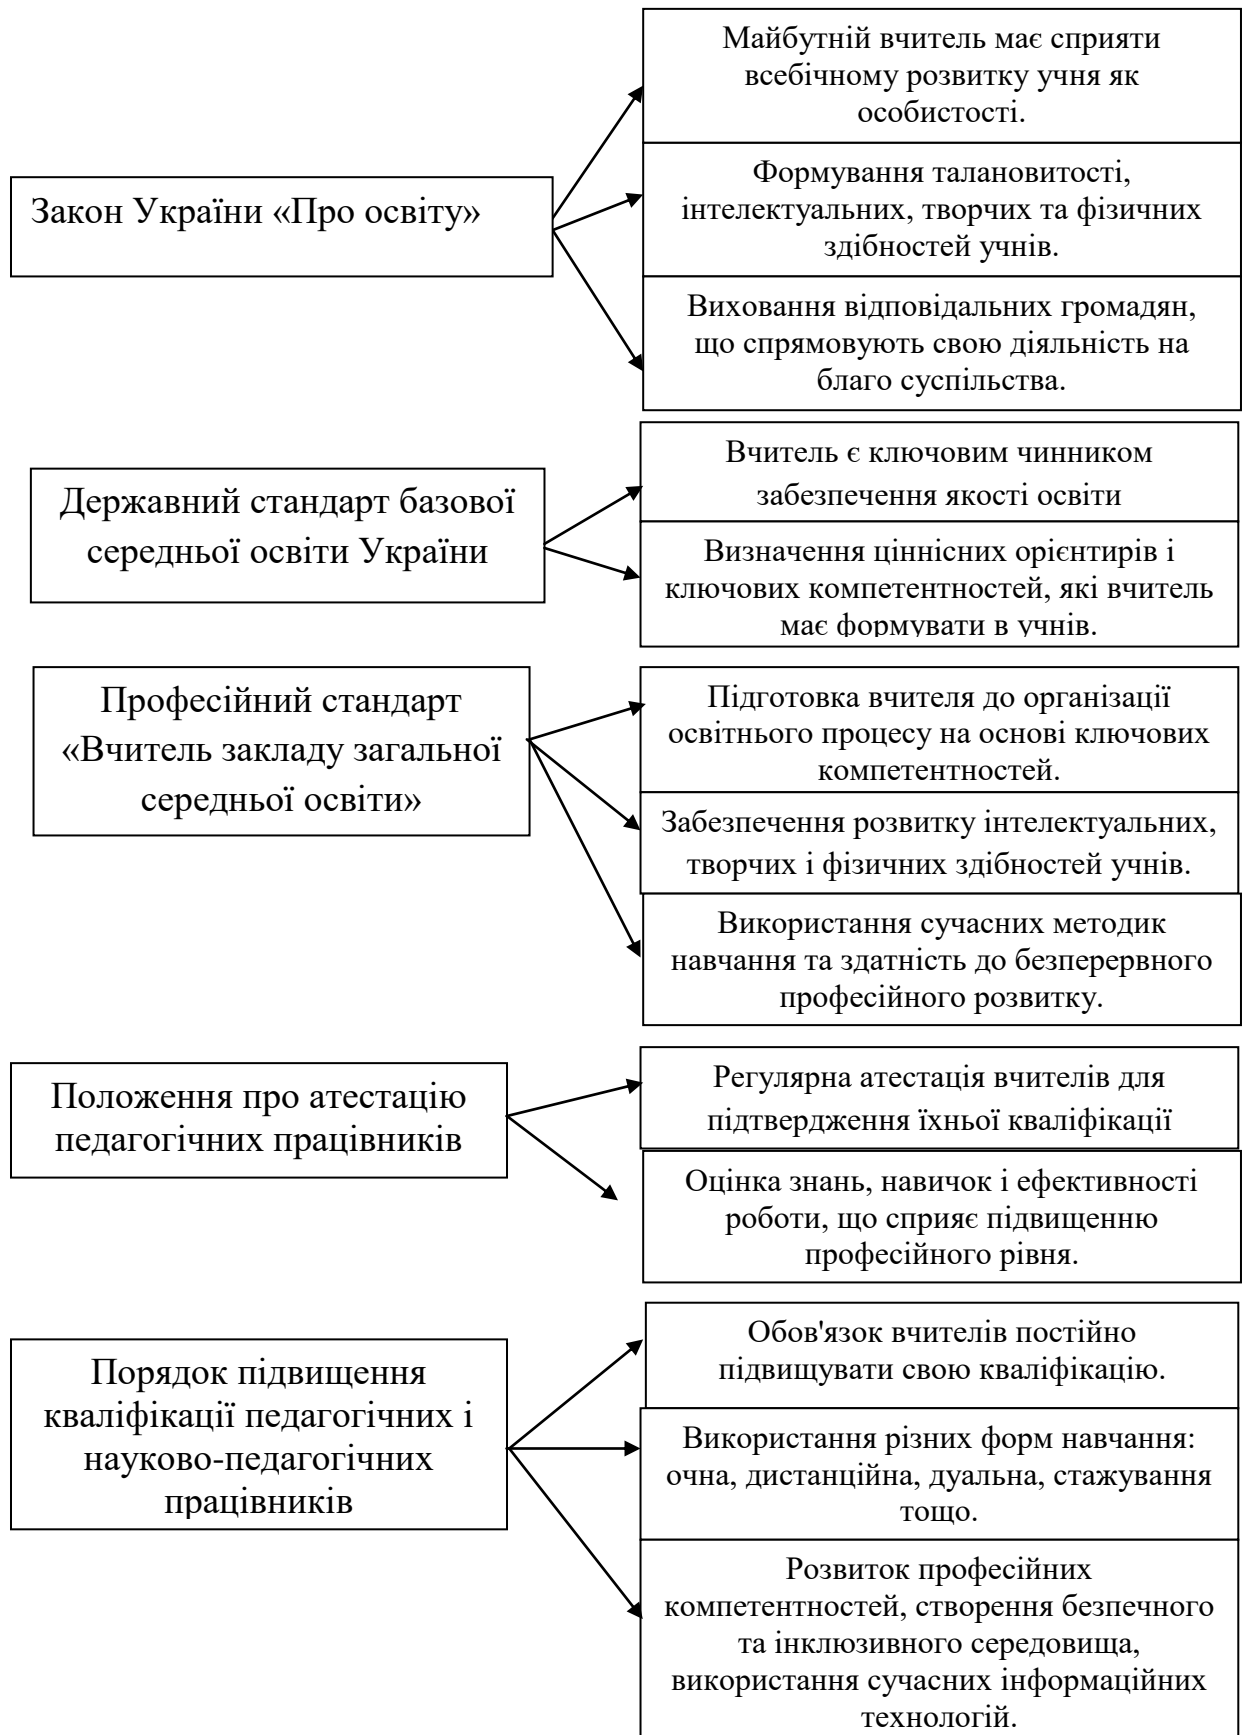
Закон України «Про освіту»

Майбутній вчитель має сприяти всебічному розвитку учня як особистості.

Формування талановитості, інтелектуальних, творчих та фізичних здібностей учнів.

Виховання відповідальних громадян, що спрямовують свою діяльність на благо суспільства.

Державний стандарт базової середньої освіти України

Вчитель є ключовим чинником забезпечення якості освіти

Визначення ціннісних орієнтирів і ключових компетентностей, які вчитель має формувати в учнів.

Професійний стандарт «Вчитель закладу загальної середньої освіти»

Підготовка вчителя до організації освітнього процесу на основі ключових компетентностей.

Забезпечення розвитку інтелектуальних, творчих і фізичних здібностей учнів.

Використання сучасних методик навчання та здатність до безперервного професійного розвитку.

Положення про атестацію педагогічних працівників

Регулярна атестація вчителів для підтвердження їхньої кваліфікації

Оцінка знань, навичок і ефективності роботи, що сприяє підвищенню професійного рівня.

Порядок підвищення кваліфікації педагогічних і науково-педагогічних працівників

Обов'язок вчителів постійно підвищувати свою кваліфікацію.

Використання різних форм навчання: очна, дистанційна, дуальна, стажування тощо.

Розвиток професійних компетентностей, створення безпечного та інклюзивного середовища, використання сучасних інформаційних технологій.